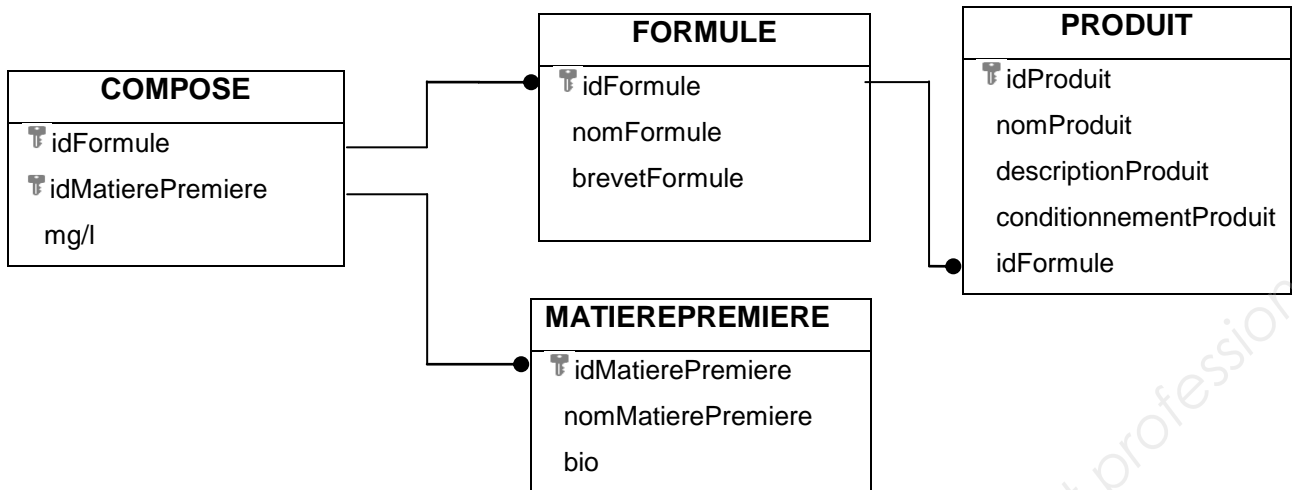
COMPOSE
idFormule
idMatierePremiere
mg/l

FORMULE
idFormule
nomFormule
brevetFormule

PRODUIT
idProduit
nomProduit
descriptionProduit
conditionnementProduit
idFormule

MATIEREPREMIERE
idMatierePremiere
nomMatierePremiere
bio

profession